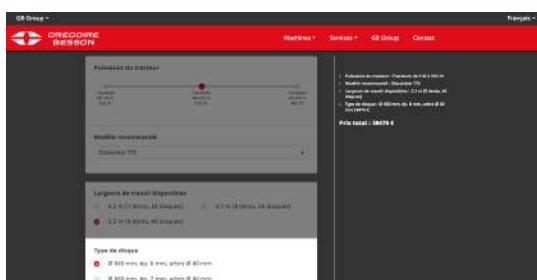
GB Group ▾

Français ▾

GREGOIRE BESSON

Machines ▾ Services ▾ GB Group Contact

Puissance du tracteur

Modèle recommandé

Discordon 770

Largeurs de travail disponibles

4,2 m (7 demis, 32 disques)

4,7 m (8 demis, 36 disques)

5,2 m (9 demis, 40 disques)

Type de disque

Ø 660 mm, ép. 6 mm, arbre Ø 40 mm

Ø 660 mm, ép. 7 mm, arbre Ø 40 mm

Puissance du tracteur : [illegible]

Modèle recommandé : Discordon 770

Largeurs de travail disponibles : 5,2 m (9 demis, 40 disques)

Type de disque : Ø 660 mm, ép. 6 mm, arbre Ø 40 mm

Prix total : 58479 €